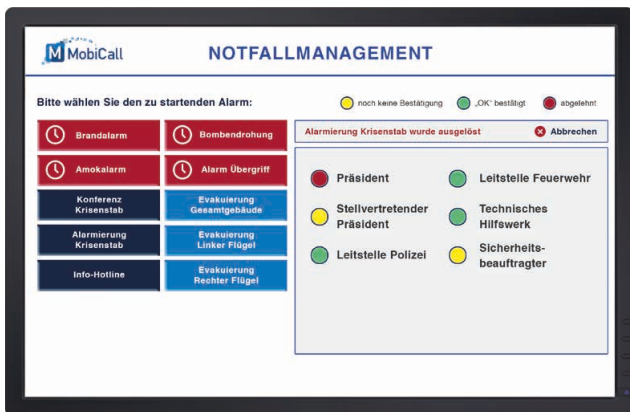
M MobiCall

NOTFALLMANAGEMENT

Bitte wählen Sie den zu startenden Alarm:

noch keine Bestätigung „OK" bestätigt abgelehnt

Brandalarm
Bombendrohung
Amokalarm
Alarm Übergriff
Konferenz Krisenstab
Evakuierung Gesamtgebäude
Alarmierung Krisenstab
Evakuierung Linker Flügel
Info-Hotline
Evakuierung Rechter Flügel

Alarmierung Krisenstab wurde ausgelöst
Abbrechen

Präsident
Leitstelle Feuerwehr
Stellvertretender Präsident
Technisches Hilfswerk
Leitstelle Polizei
Sicherheitsbeauftragter